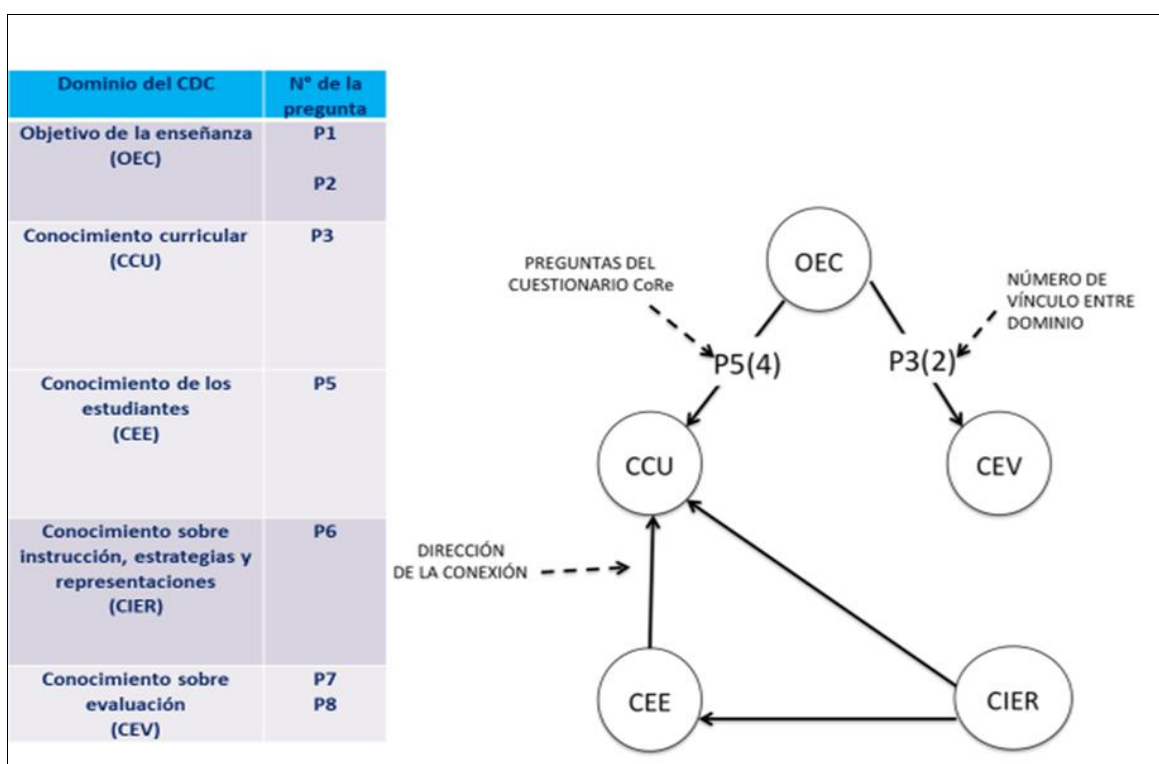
| Dominio del CDC | N° de la pregunta |
|---|---|
| Objetivo de la enseñanza (OEC) | P1 P2 |
| Conocimiento curricular (CCU) | P3 |
| Conocimiento de los estudiantes (CEE) | P5 |
| Conocimiento sobre instrucción, estrategias y representaciones (CIER) | P6 |
| Conocimiento sobre evaluación (CEV) | P7 P8 |

PREGUNTAS DEL CUESTIONARIO CoRe

OEC

NÚMERO DE VÍNCULO ENTRE DOMINIO

P5(4)

P3(2)

CCU

CEV

DIRECCIÓN DE LA CONEXIÓN

CEE

CIER